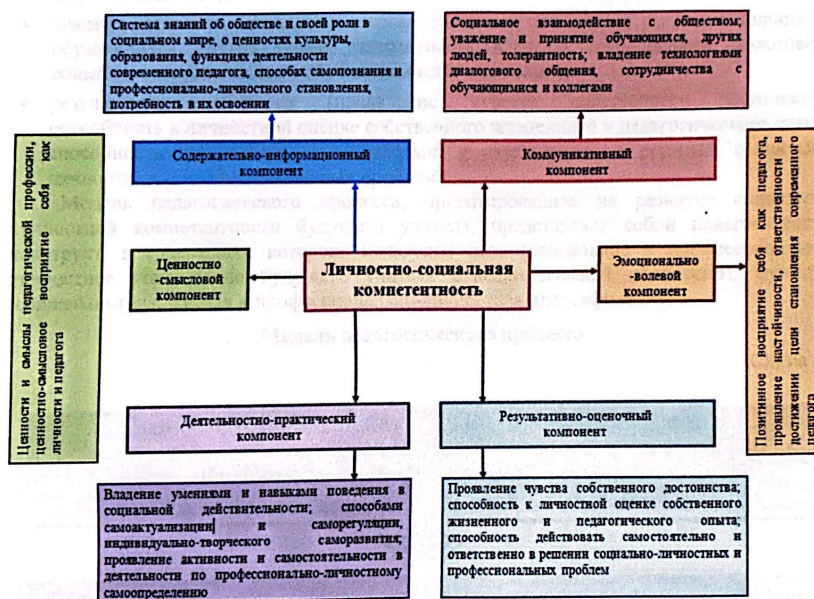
Система знаний об обществе и своей роли в социальном мире, о ценностях культуры, образования, функциях деятельности современного педагога, способах самопознания и профессионально-личностного становления, потребность в их освоении

Социальное взаимодействие с обществом; уважение и принятие обучающихся, других людей, толерантность; владение технологиями диалогового общения, сотрудничества с обучающимися и коллегами

Ценности и смыслы педагогической профессии, ценностно-смысловое восприятие себя как личности и педагога

Содержательно-информационный компонент

Коммуникативный компонент

Позитивное восприятие себя как педагога, проявление настойчивости, ответственности в достижении цели становления современного педагога

Ценностно -смысловой компонент

Личностно-социальная компетентность

Эмоционально -волевой компонент

Деятельностно-практический компонент

Результативно-оценочный компонент

Владение умениями и навыками поведения в социальной действительности; способами самоактуализации и саморегуляции, индивидуально-творческого саморазвития; проявление активности и самостоятельности в деятельности по профессионально-личностному самоопределению

Проявление чувства собственного достоинства; способность к личностной оценке собственного жизненного и педагогического опыта; способность действовать самостоятельно и ответственно в решении социально-личностных и профессиональных проблем